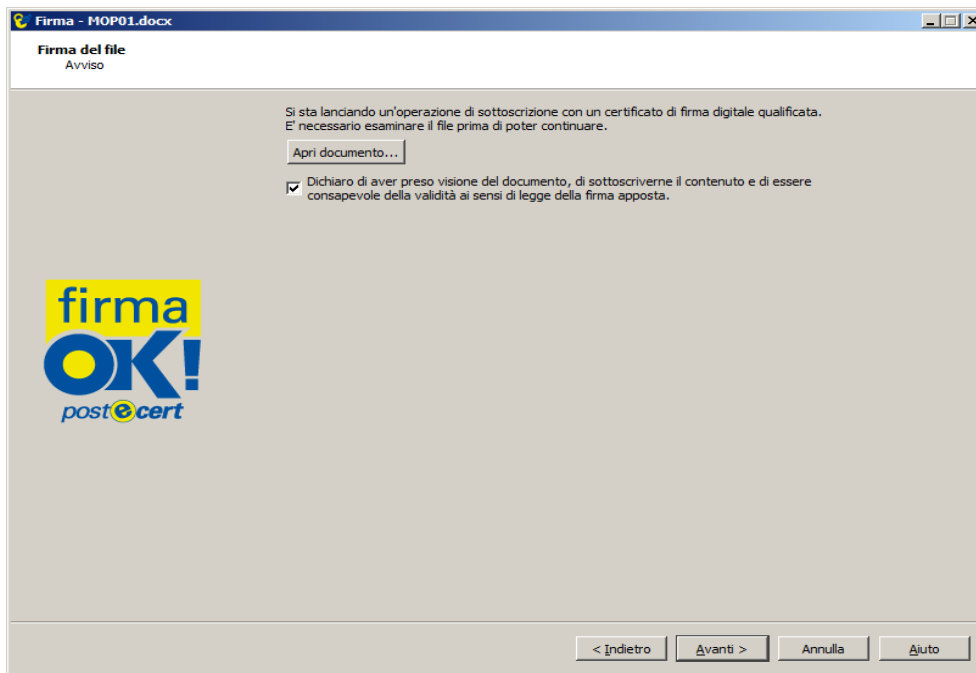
Firma - MOP01.docx

Firma del file
Avviso

Si sta lanciando un'operazione di sottoscrizione con un certificato di firma digitale qualificata.
E' necessario esaminare il file prima di poter continuare.

Apri documento...

Dichiaro di aver preso visione del documento, di sottoscriverne il contenuto e di essere consapevole della validità ai sensi di legge della firma apposta.

firma OK! postecert

< Indietro | Avanti > | Annulla | Aiuto